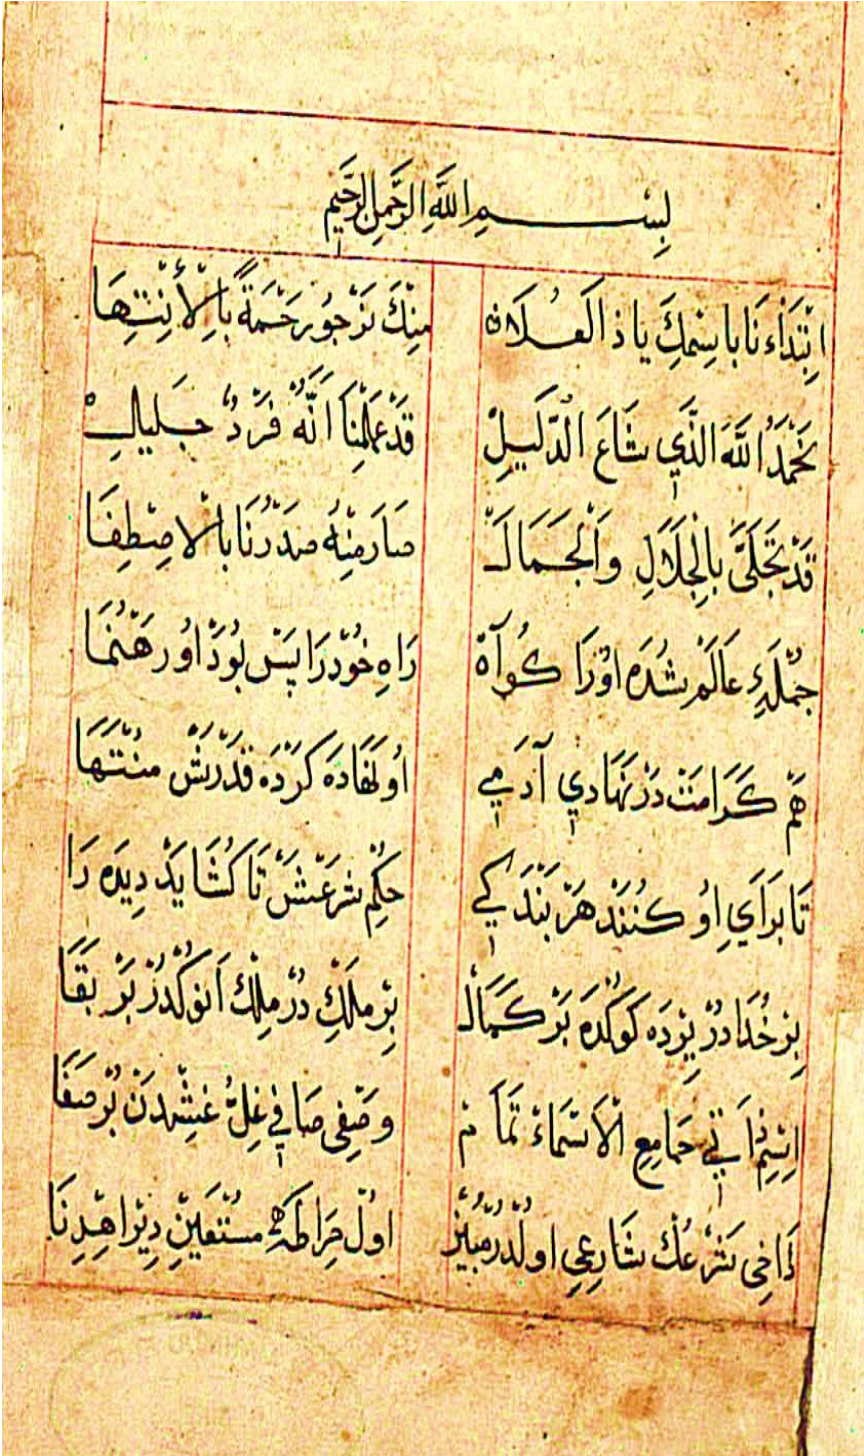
بسم الله الرحمن الرحيم

ابتداءنا باسمك يا ذا العلا
منك نرجو رحمة بالانتها

نحمد الله الذي شاع الدليل
قد علمنا انه فرد جليل

قد تجلى بالجلال والجمال
صار منه صدرنا بالاصطفا

جمله عالم شده اورا گواه
راه خود را پس بود او رهنما

هم کرامت در نهادی آدمی
او لفاده کرده قدرش منتها

تا برای او کنند هر بندگی
حکم شرعش تا کشاید دیده را

بر خدا در پرده کوکده بر کمال
بر ملك در ملك انوکد بر بقا

اسم ذاتی جامع الاسماء تمام
و صفی صافی غلط غشدن بر صفا

ذاتی شرعك شارعی اولدر میز
اول صراطه مستقیم دیرا هدنا